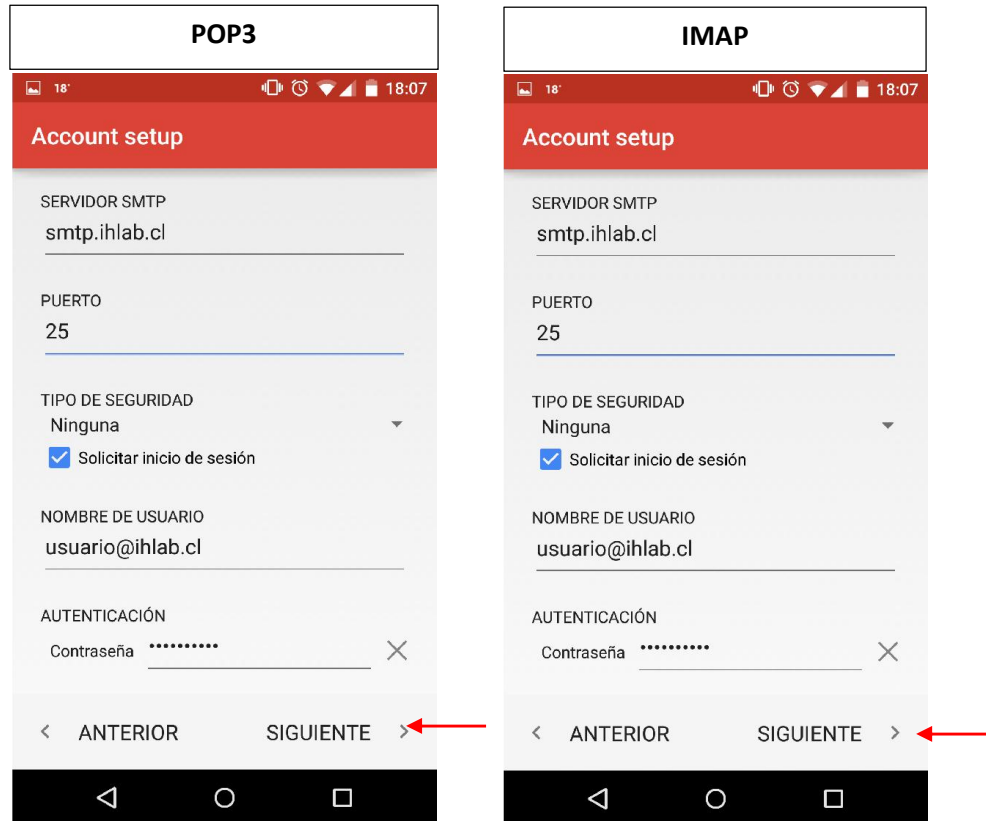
POP3

18° 18:07

Account setup

SERVIDOR SMTP
smtp.ihlab.cl

PUERTO
25

TIPO DE SEGURIDAD
Ninguna

Solicitar inicio de sesión

NOMBRE DE USUARIO
usuario@ihlab.cl

AUTENTICACIÓN
Contraseña ••••••••••

< ANTERIOR SIGUIENTE >

IMAP

18° 18:07

Account setup

SERVIDOR SMTP
smtp.ihlab.cl

PUERTO
25

TIPO DE SEGURIDAD
Ninguna

Solicitar inicio de sesión

NOMBRE DE USUARIO
usuario@ihlab.cl

AUTENTICACIÓN
Contraseña ••••••••••

< ANTERIOR SIGUIENTE >